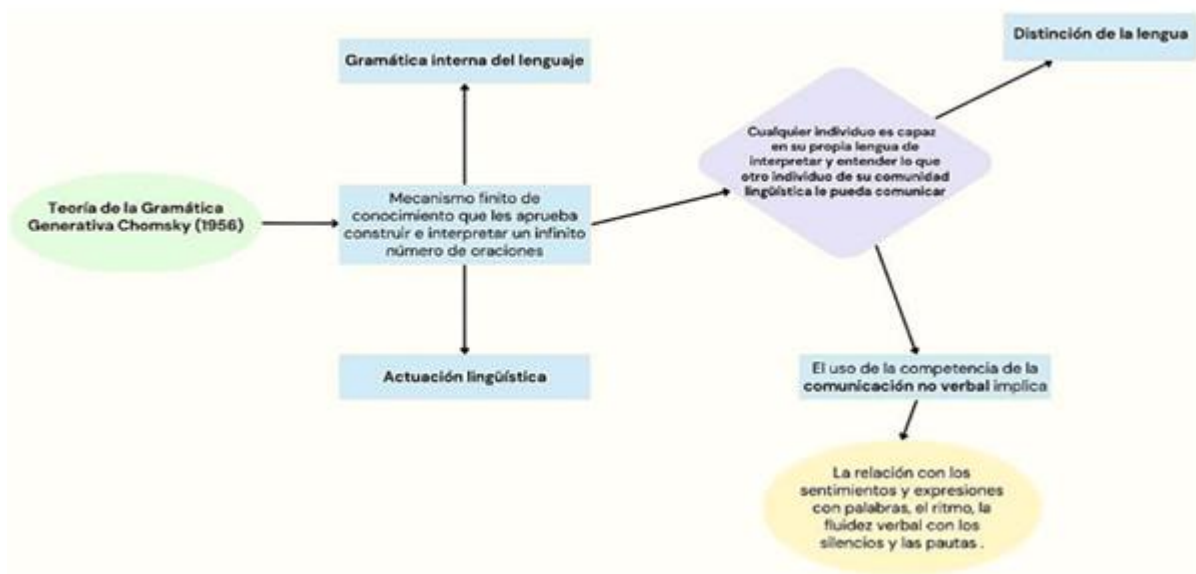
Teoría de la Gramática Generativa Chomsky (1956)

Gramática interna del lenguaje

Mecanismo finito de conocimiento que les aprueba construir e interpretar un infinito número de oraciones

Actuación lingüística

Cualquier individuo es capaz en su propia lengua de interpretar y entender lo que otro individuo de su comunidad lingüística le pueda comunicar

Distinción de la lengua

El uso de la competencia de la comunicación no verbal implica

La relación con los sentimientos y expresiones con palabras, el ritmo, la fluidez verbal con los silencios y las pautas .